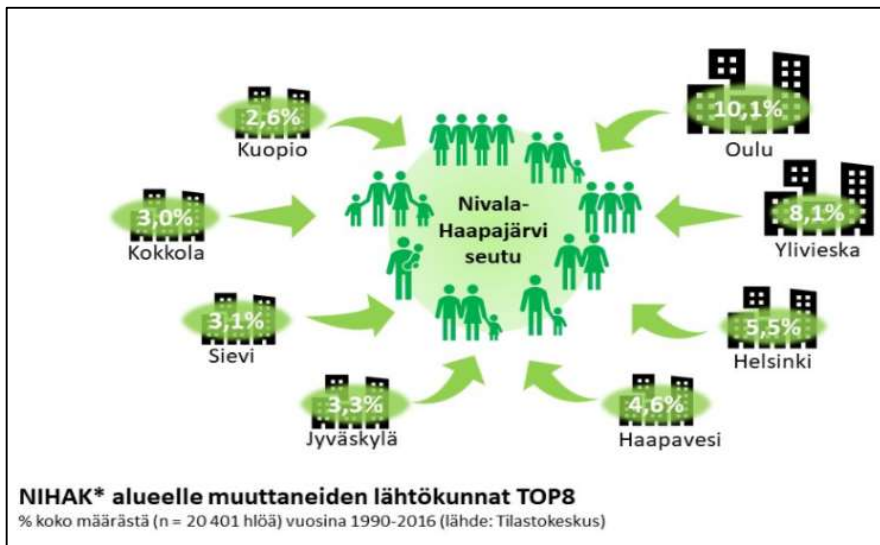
2,6%
Kuopio

10,1%
Oulu

3,0%
Kokkola

Nivala-Haapajärvi seutu

8,1%
Ylivieska

3,1%
Sievi

5,5%
Helsinki

3,3%
Jyväskylä

4,6%
Haapavesi

NIHAK* alueelle muuttaneiden lähtökunnat TOP8
% koko määrästä (n = 20 401 hlöä) vuosina 1990-2016 (lähde: Tilastokeskus)